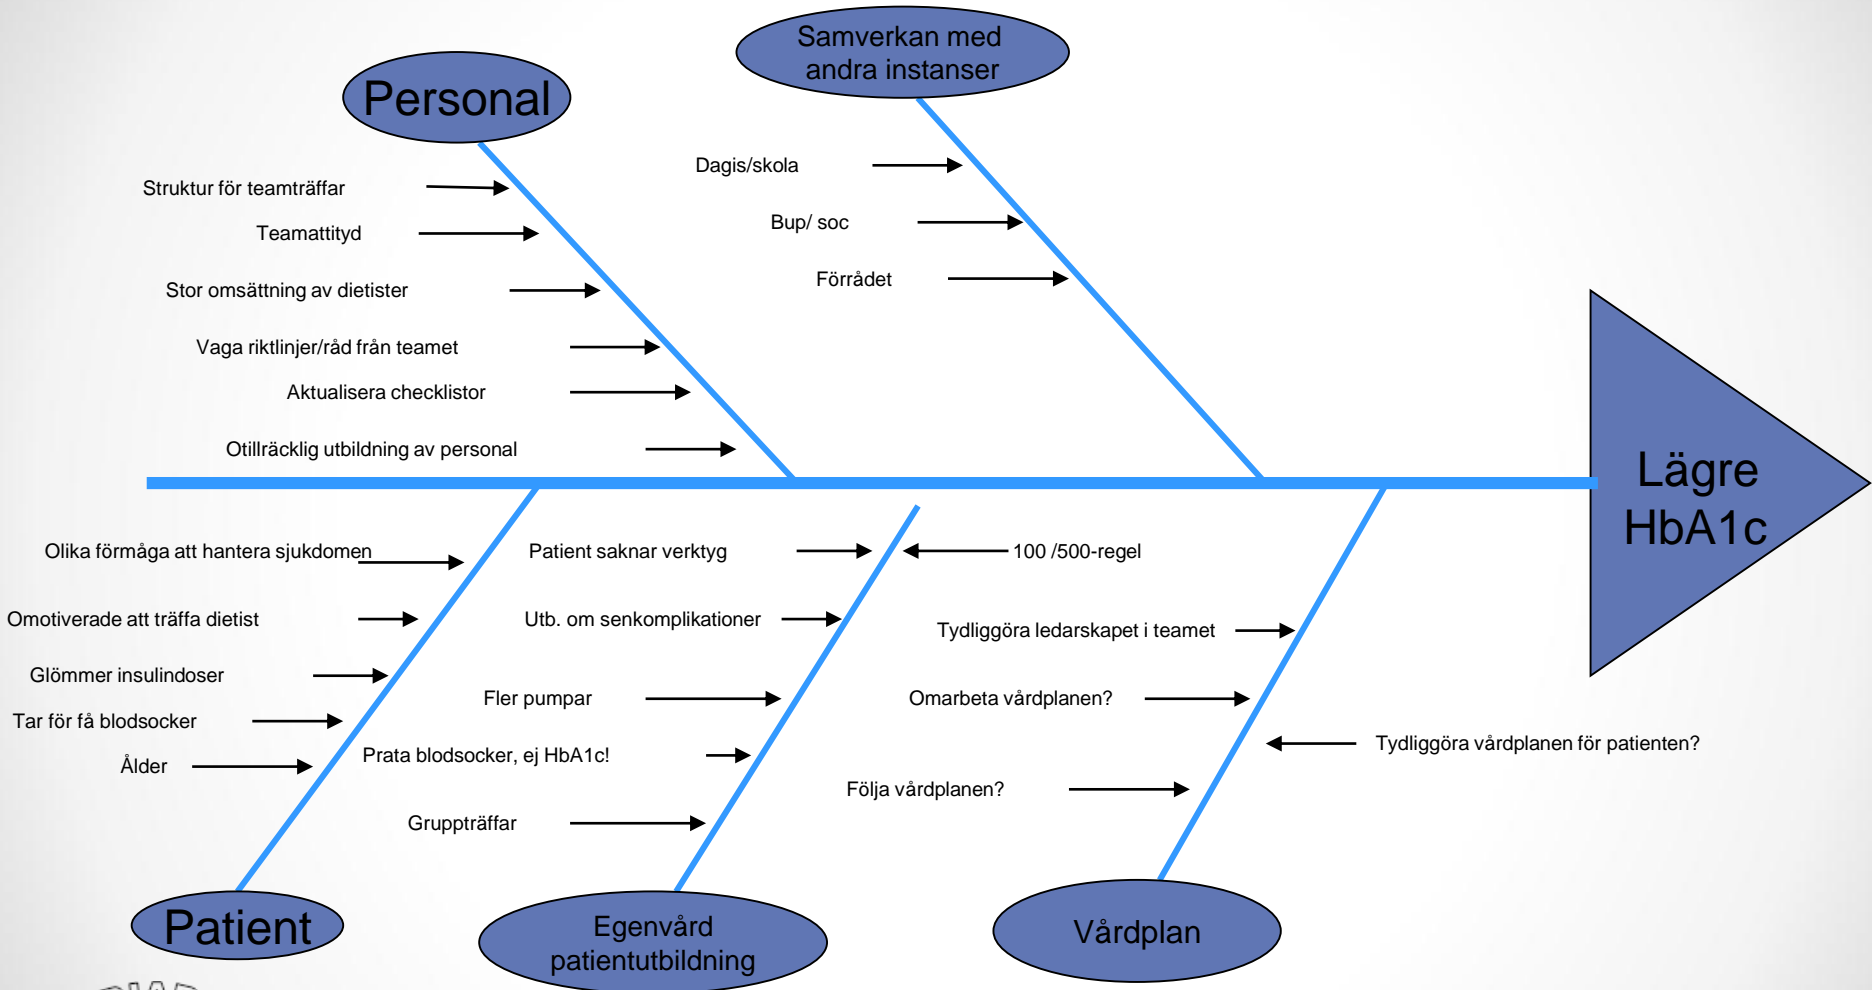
Personal

Struktur för teamträffar

Teamattityd

Stor omsättning av dietister

Vaga riktlinjer/råd från teamet

Aktualisera checklistor

Otillräcklig utbildning av personal

Samverkan med andra instanser

Dagis/skola

Bup/ soc

Förrådet

Lägre HbA1c

Olika förmåga att hantera sjukdomen

Omotiverade att träffa dietist

Glömmer insulindoser

Tar för få blodsocker

Ålder

Patient

Patient saknar verktyg

Utb. om senkomplikationer

Fler pumpar

Prata blodsocker, ej HbA1c!

Gruppträffar

Egenvård patientutbildning

100 /500-regel

Tydliggöra ledarskapet i teamet

Omarbeta vårdplanen?

Tydliggöra vårdplanen för patienten?

Följa vårdplanen?

Vårdplan